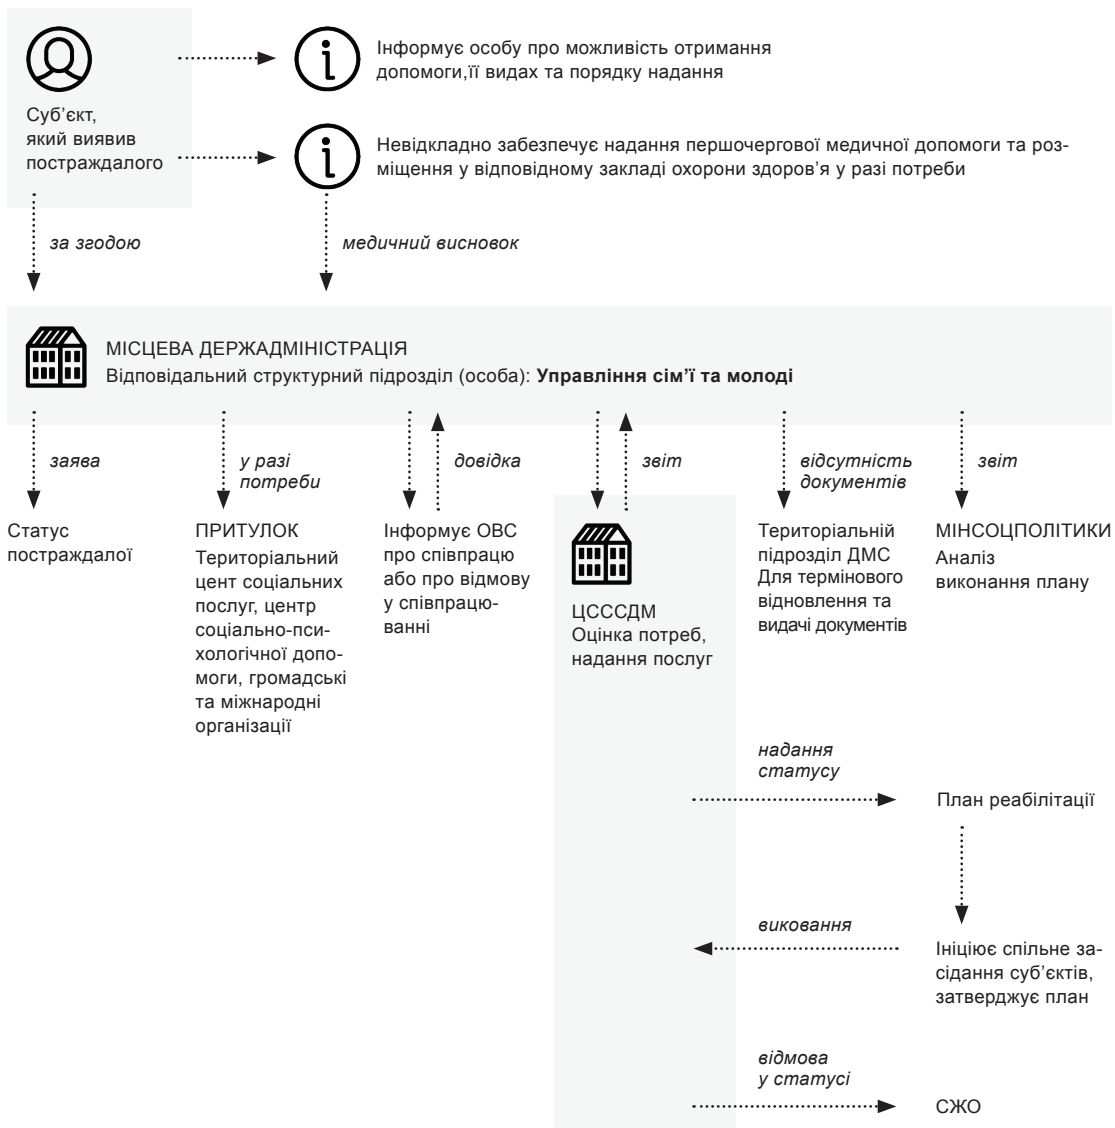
Суб'єкт, який виявив постраждалого

Інформує особу про можливість отримання допомоги,її видах та порядку надання

Невідкладно забезпечує надання першочергової медичної допомоги та розміщення у відповідному закладі охорони здоров'я у разі потреби

за згодою

медичний висновок

МІСЦЕВА ДЕРЖАДМІНІСТРАЦІЯ
Відповідальний структурний підрозділ (особа): **Управління сім'ї та молоді**

заява

у разі потреби

довідка

звіт

відсутність документів

звіт

Статус постраждалої

ПРИТУЛОК
Територіальний цент соціальних послуг, центр соціально-психологічної допомоги, громадські та міжнародні організації

Інформує ОВС про співпрацю або про відмову у співпрацюванні

ЦСССДМ
Оцінка потреб, надання послуг

Територіальний підрозділ ДМС
Для термінового відновлення та видачі документів

МІНСОЦПОЛІТИКИ
Аналіз виконання плану

надання статусу

План реабілітації

викования

Ініціює спільне засідання суб'єктів, затверджує план

відмова у статусі

СЖО